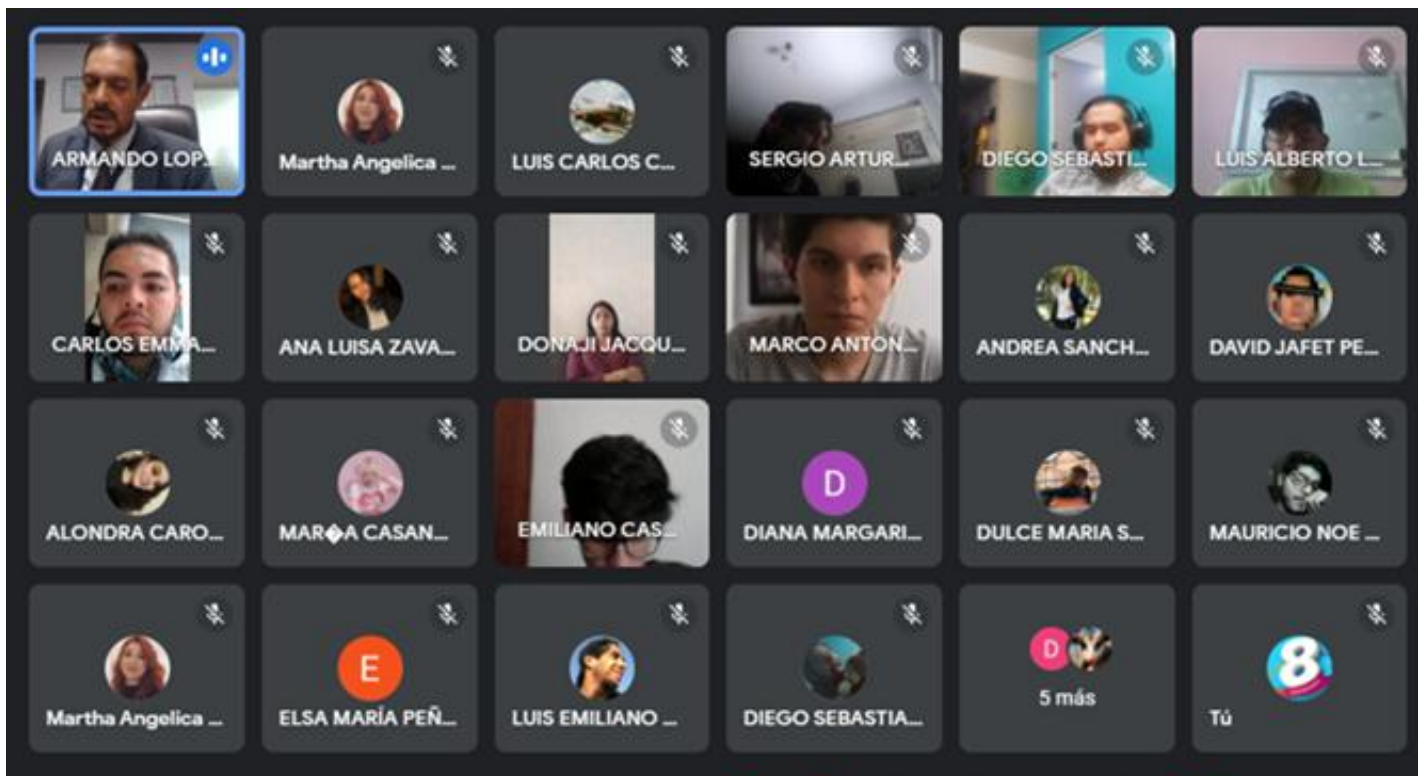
ARMANDO LOP...

Martha Angelica ...

LUIS CARLOS C...

SERGIO ARTUR...

DIEGO SEBASTI...

LUIS ALBERTO L...

CARLOS EMMA...

ANA LUISA ZAVA...

DONAJI JACQU...

MARCO ANTON...

ANDREA SANCH...

DAVID JAFET PE...

ALONDRA CARO...

MAR�A CASAN...

EMILIANO CAS...

D

DIANA MARGARI...

DULCE MARIA S...

MAURICIO NOE ...

Martha Angelica ...

E

ELSA MARÍA PEÑ...

LUIS EMILIANO ...

DIEGO SEBASTIA...

D

5 más

8

Tú